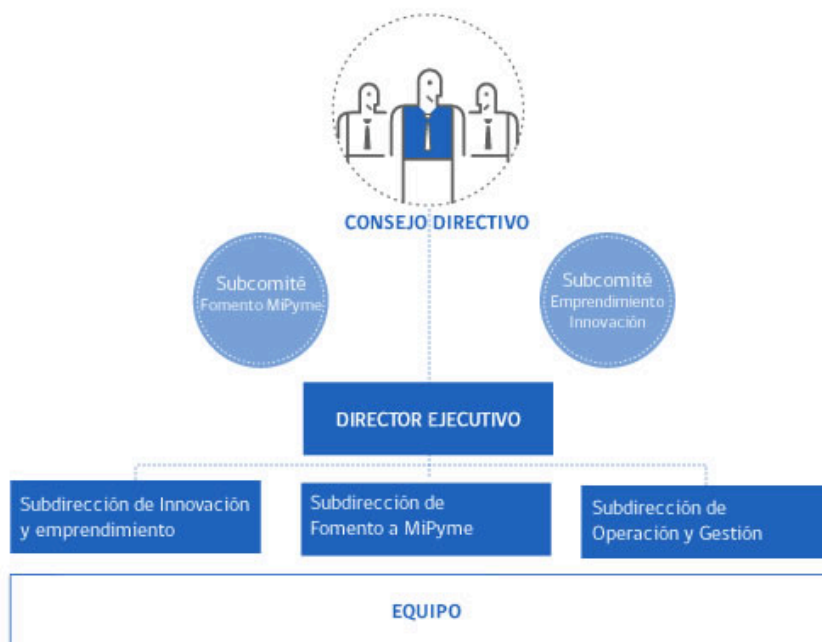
CONSEJO DIRECTIVO

Subcomité Fomento MiPyme

Subcomité Emprendimiento Innovación

DIRECTOR EJECUTIVO

Subdirección de Innovación y emprendimiento

Subdirección de Fomento a MiPyme

Subdirección de Operación y Gestión

EQUIPO